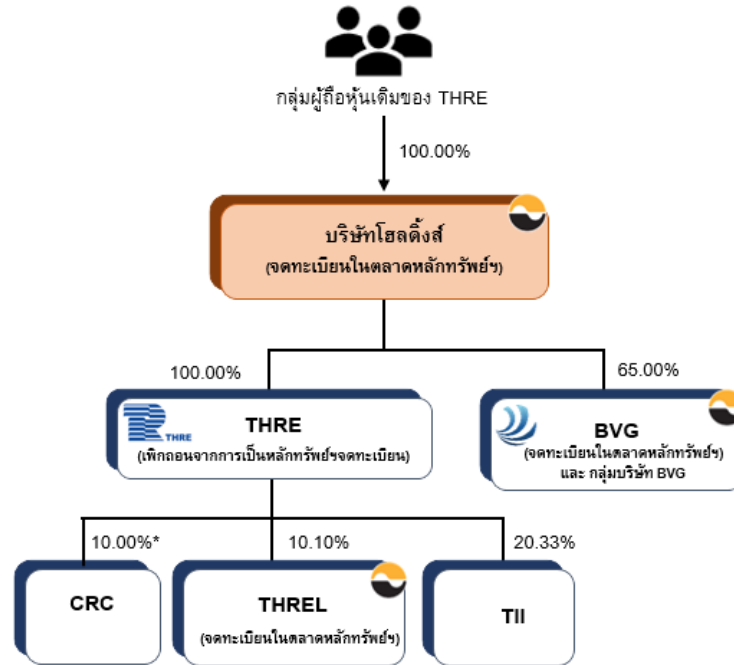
กลุ่มผู้ถือหุ้นเดิมของ THRE

100.00%

บริษัทโฮลดิ้งส์
(จดทะเบียนในตลาดหลักทรัพย์ฯ)

100.00%

65.00%

THRE

THRE
(เพิกถอนจากการเป็นหลักทรัพย์จดทะเบียน)

BVG
(จดทะเบียนในตลาดหลักทรัพย์ฯ)
และ กลุ่มบริษัท BVG

10.00%*

10.10%

20.33%

CRC

THREL
(จดทะเบียนในตลาดหลักทรัพย์ฯ)

TII